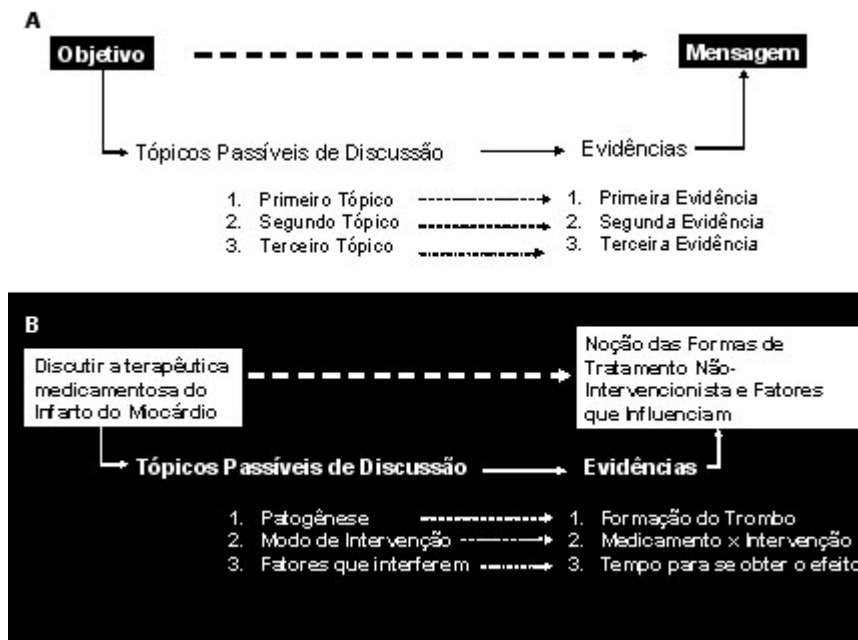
A

Objetivo

Mensagem

Tópicos Passíveis de Discussão

Evidências

1. Primeiro Tópico
2. Segundo Tópico
3. Terceiro Tópico

1. Primeira Evidência
2. Segunda Evidência
3. Terceira Evidência

B

Discutir a terapêutica medicamentosa do Infarto do Miocárdio

Noção das Formas de Tratamento Não-Intervencionista e Fatores que Influenciam

Tópicos Passíveis de Discussão

Evidências

1. Patogênese
2. Modo de Intervenção
3. Fatores que interferem

1. Formação do Trombo
2. Medicamento x Intervenção
3. Tempo para se obter o efeito